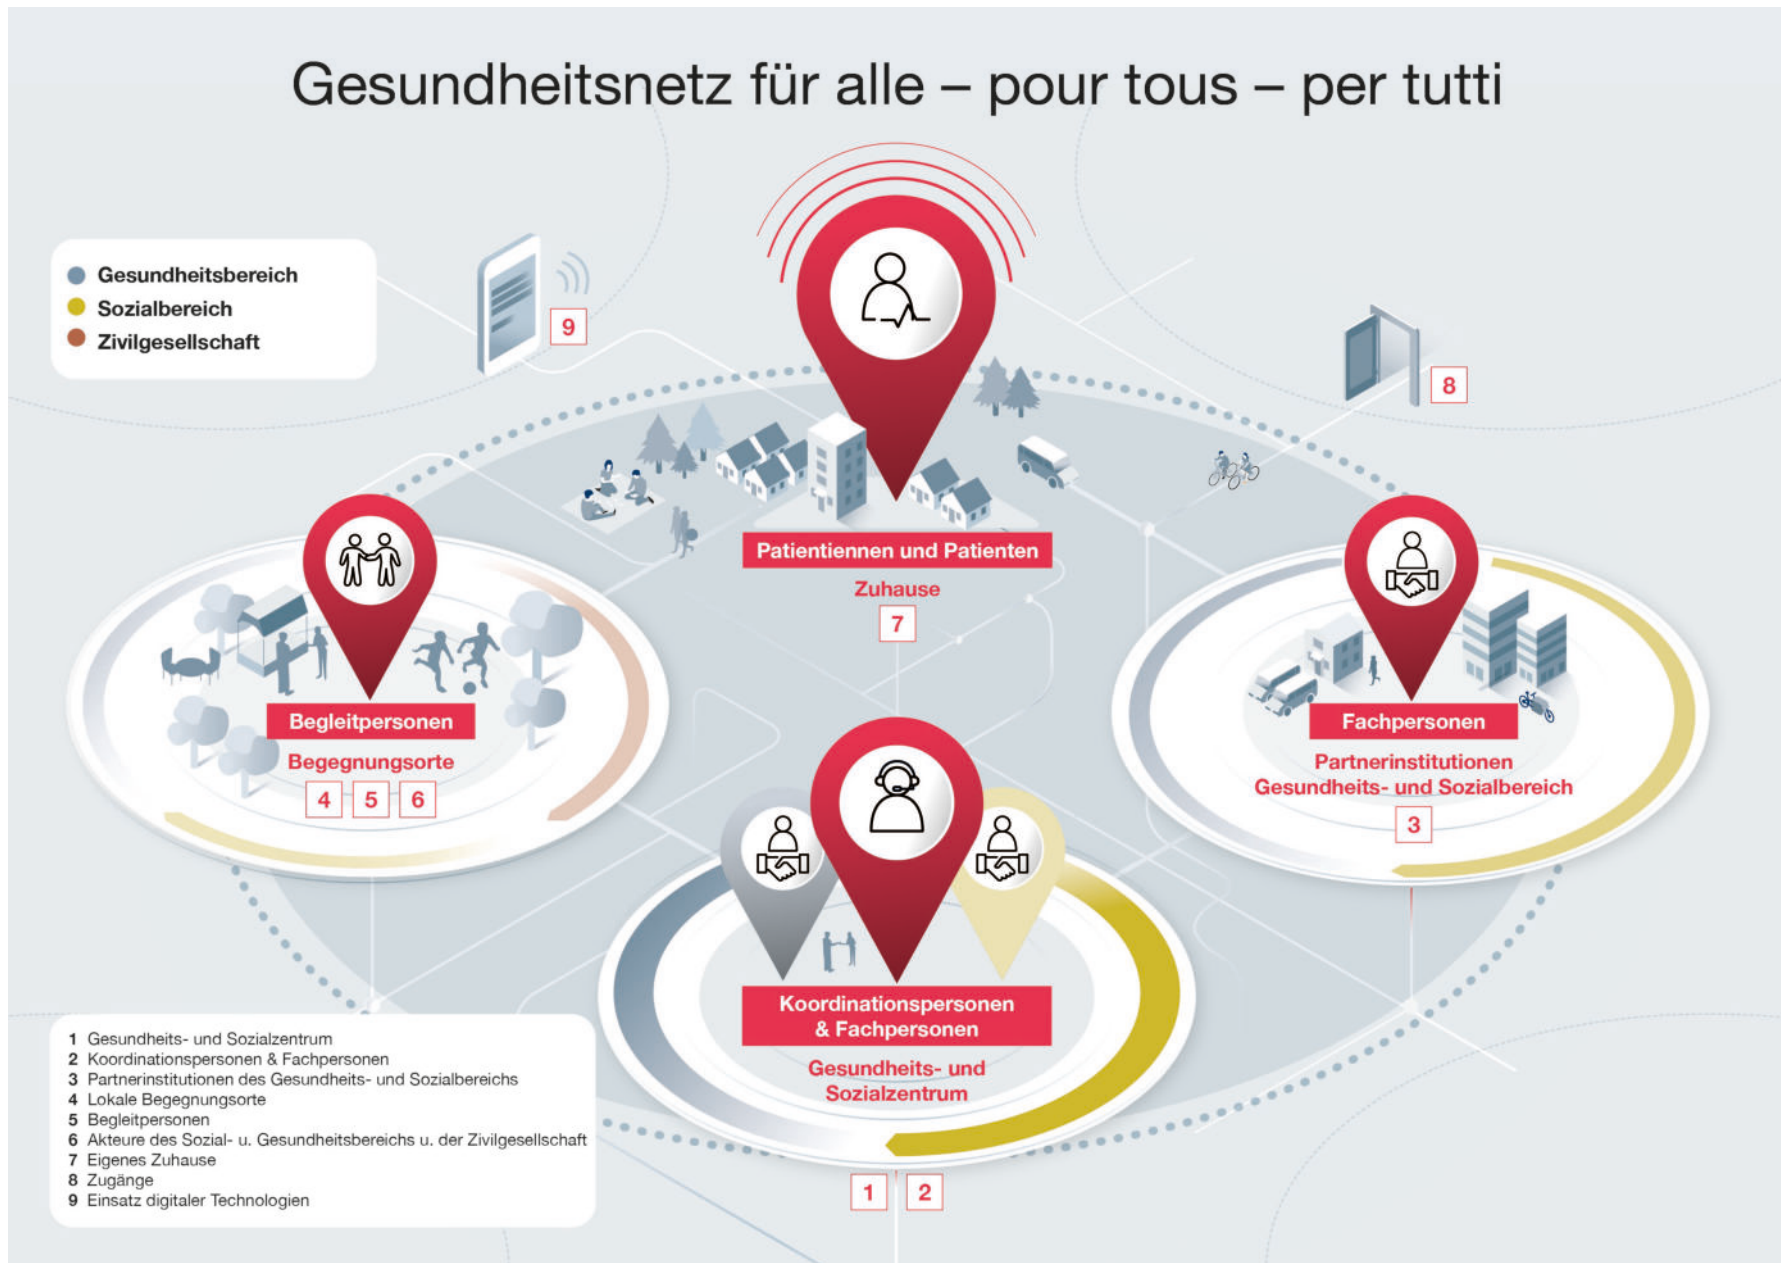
Gesundheitsnetz für alle – pour tous – per tutti

Gesundheitsbereich
Sozialbereich
Zivilgesellschaft

9

8

Patientiennen und Patienten
Zuhause
7

Begleitpersonen
Begegnungsorte
4 5 6

Fachpersonen
Partnerinstitutionen Gesundheits- und Sozialbereich
3

Koordinationspersonen & Fachpersonen
Gesundheits- und Sozialzentrum
1 2

1 Gesundheits- und Sozialzentrum
2 Koordinationspersonen & Fachpersonen
3 Partnerinstitutionen des Gesundheits- und Sozialbereichs
4 Lokale Begegnungsorte
5 Begleitpersonen
6 Akteure des Sozial- u. Gesundheitsbereichs u. der Zivilgesellschaft
7 Eigenes Zuhause
8 Zugänge
9 Einsatz digitaler Technologien